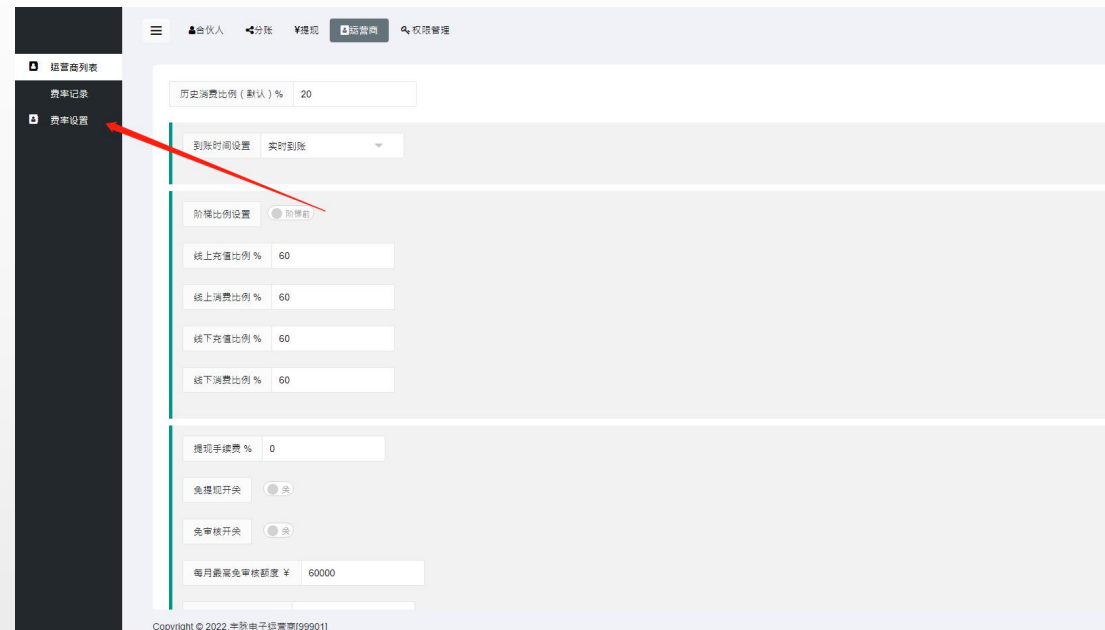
运营商列表
费率记录
费率设置

合伙人 分账 ¥提现 运营商 权限管理

历史消费比例（默认）% 20

到账时间设置 实时到账

阶梯比例设置 阶梯前

线上充值比例 % 60

线上消费比例 % 60

线下充值比例 % 60

线下消费比例 % 60

提现手续费 % 0

免提现开关 关

免审核开关 关

每月最高免审核额度 ¥ 60000

Copyright © 2022 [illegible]电子运营商[99901]